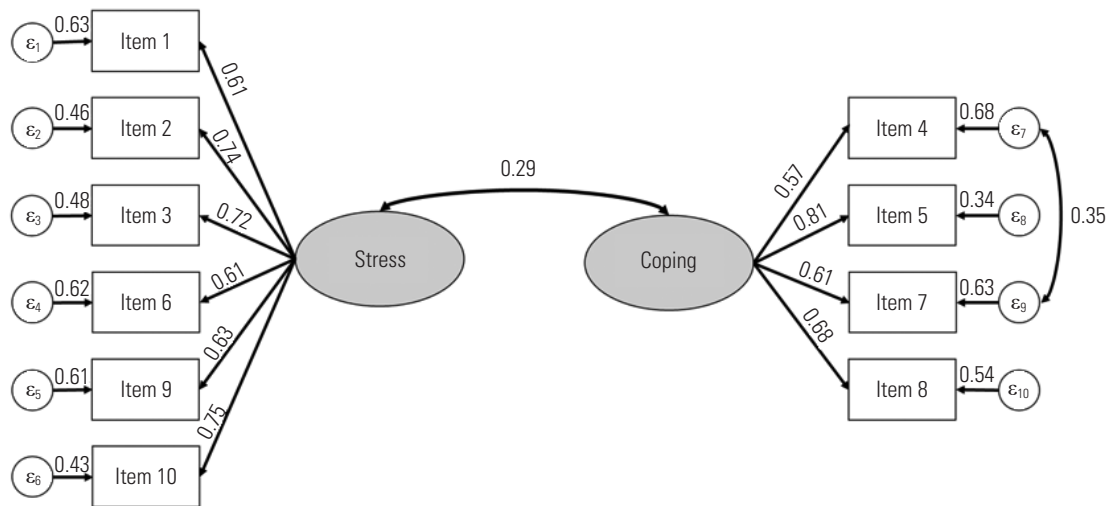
$\varepsilon_1$ 0.63 Item 1
$\varepsilon_2$ 0.46 Item 2
$\varepsilon_3$ 0.48 Item 3
$\varepsilon_4$ 0.62 Item 6
$\varepsilon_5$ 0.61 Item 9
$\varepsilon_6$ 0.43 Item 10

0.61
0.74
0.72
0.61
0.63
0.75

Stress

0.29

Coping

0.57
0.81
0.61
0.68

Item 4 0.68 $\varepsilon_7$
Item 5 0.34 $\varepsilon_8$
Item 7 0.63 $\varepsilon_9$
Item 8 0.54 $\varepsilon_{10}$

0.35